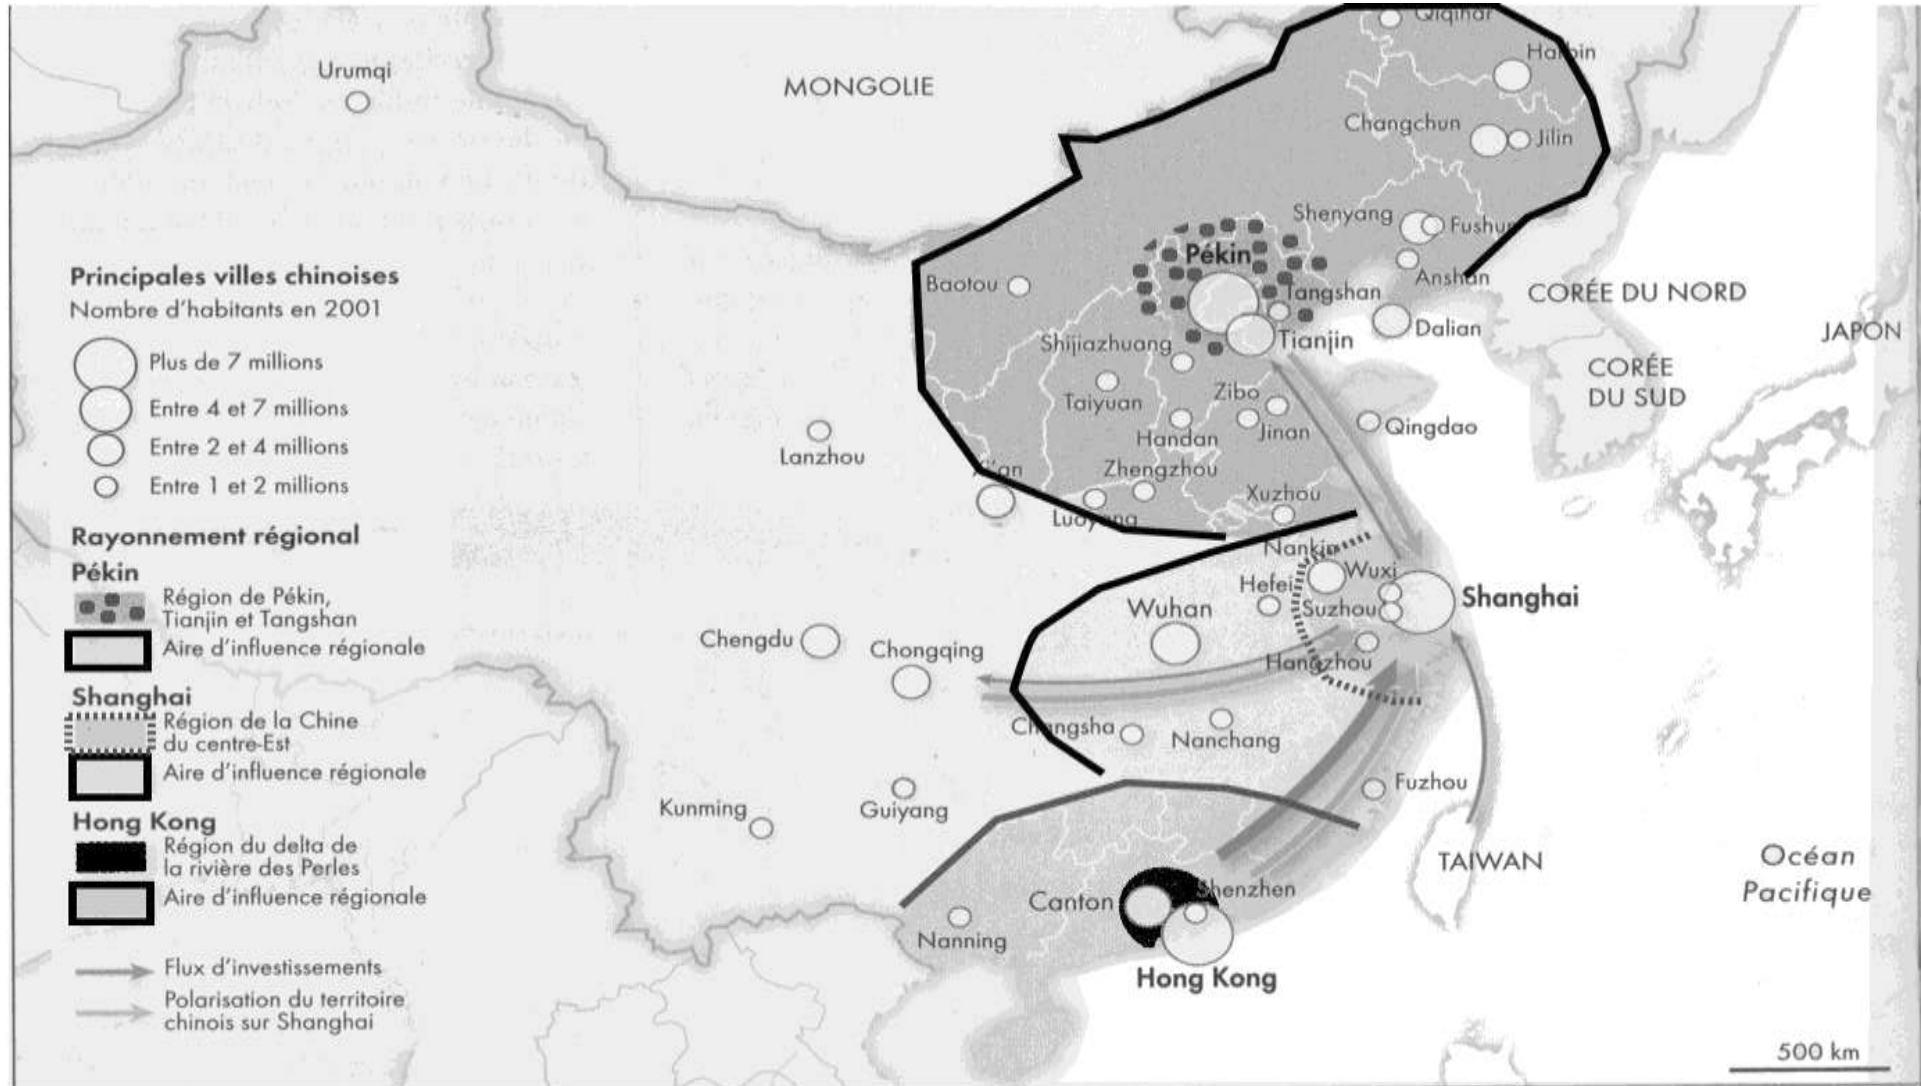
Urumqi

MONGOLIE

Qiqihar

Harbin

Changchun

Jilin

Shenyang

Fushun

Anshan

Pékin

Baotou

Tangshan

CORÉE DU NORD

Dalian

Tianjin

Shijiazhuang

JAPON

CORÉE DU SUD

Zibo

Taiyuan

Jinan

Handan

Qingdao

Lanzhou

Xi'an

Zhengzhou

Xuzhou

Luoyang

Nankin

Wuxi

Hefei

Shanghai

Wuhan

Suzhou

Chengdu

Chongqing

Hangzhou

Changsha

Nanchang

Fuzhou

Kunming

Guiyang

TAIWAN

Océan Pacifique

Shenzhen

Canton

Nanning

Hong Kong

500 km

Principales villes chinoises
Nombre d'habitants en 2001

Plus de 7 millions
Entre 4 et 7 millions
Entre 2 et 4 millions
Entre 1 et 2 millions

Rayonnement régional

Pékin
Région de Pékin, Tianjin et Tangshan
Aire d'influence régionale

Shanghai
Région de la Chine du centre-Est
Aire d'influence régionale

Hong Kong
Région du delta de la rivière des Perles
Aire d'influence régionale

Flux d'investissements
Polarisation du territoire chinois sur Shanghai